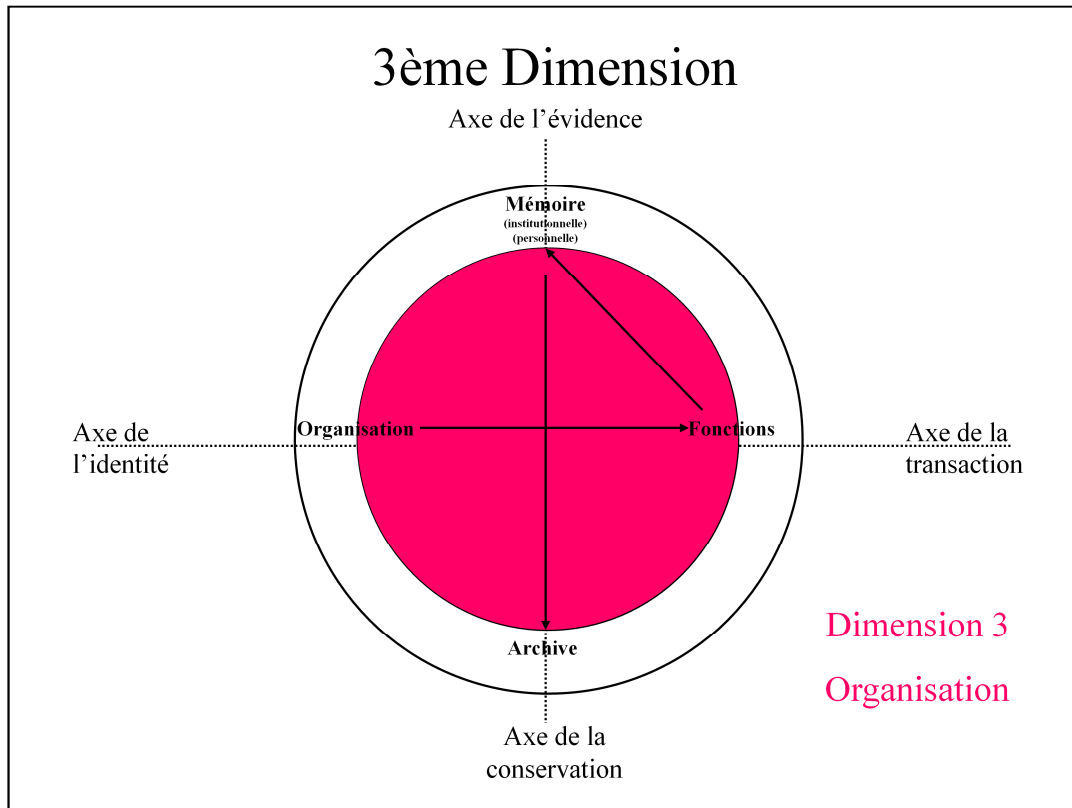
3ème Dimension

Axe de l’évidence

Mémoire
(institutionnelle)
(personnelle)

Axe de l’identité

Organisation

Fonctions

Axe de la transaction

Archive

Dimension 3
Organisation

Axe de la conservation